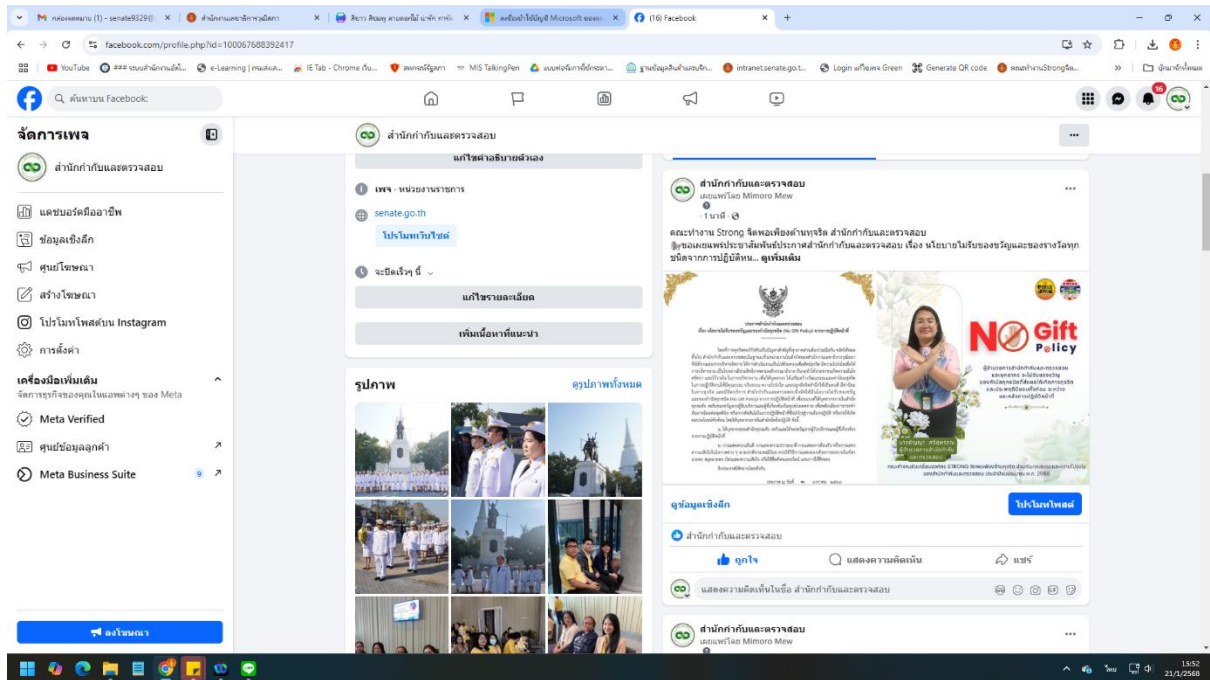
กล่องจดหมาย (1) - senate9329@ | สำนักงานเลขาธิการวุฒิสภา | สิบาร สืบสกุล ตามสอบไม้ น่าชัก การใน | เครื่องหน้าใช้บัญชี Microsoft ของคณ | (16) Facebook

facebook.com/profile.php?id=100067688392417

YouTube | ### ระบบสำนักงานอัตโ... | e-Learning | คณะส่งเส... | IE Tab - Chrome เว็บ... | สดจรอดีปัญหา | MIS TalkingPen | แบบฟอร์มการใช้ทรัพยา... | ฐานข้อมูลคลังสินค้าและบริก... | intranet.senate.go.t... | Login แก้ไขเพจ Green | Generate QR code | คณะทำงานStrongจิต... | บุ๊กมาร์กทั้งหมด

ค้นหาบน Facebook

จัดการเพจ
สำนักกำกับและตรวจสอบ
แดชบอร์ดมืออาชีพ
ข้อมูลเชิงลึก
ศูนย์โฆษณา
สร้างโฆษณา
โปรโมทโพสต์บน Instagram
การตั้งค่า
เครื่องมือเพิ่มเติม
จัดการธุรกิจของคุณในแอพต่างๆ ของ Meta
Meta Verified
ศูนย์ข้อมูลลูกค้า
Meta Business Suite 9
ลงโฆษณา

สำนักกำกับและตรวจสอบ
แก้ไขคำอธิบายตัวเอง
เพจ · หน่วยงานราชการ
senate.go.th
โปรโมทเว็บไซต์
จะปิดเร็วๆ นี้
แก้ไขรายละเอียด
เพิ่มเนื้อหาที่แนะนำ

รูปภาพ
ดูรูปภาพทั้งหมด

สำนักกำกับและตรวจสอบ
เผยแพร่โดย Mimoro Mew
· 1 นาที ·
คณะทำงาน Strong จิตพอเพียงต้านทุจริต สำนักกำกับและตรวจสอบ
ขอเผยแพร่ประชาสัมพันธ์ประกาศสำนักกำกับและตรวจสอบ เรื่อง นโยบายไม่รับของขวัญและของรางวัลทุกชนิดจากการปฏิบัติหน... ดูเพิ่มเติม

NO Gift Policy

ดูข้อมูลเชิงลึก
โปรโมทโพสต์
สำนักกำกับและตรวจสอบ
ถูกใจ
แสดงความคิดเห็น
แชร์
แสดงความคิดเห็นในชื่อ สำนักกำกับและตรวจสอบ

สำนักกำกับและตรวจสอบ
เผยแพร่โดย Mimoro Mew

15:52
21/1/2568